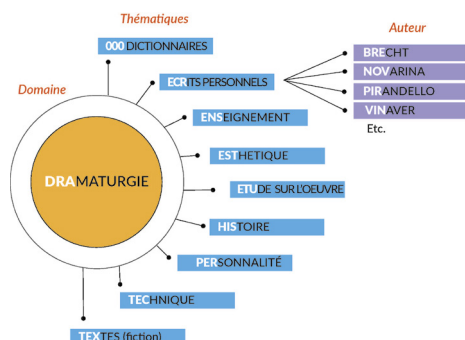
Thématiques

Auteur

Domaine

000 DICTIONNAIRES

ECRITS PERSONNELS

ENSEIGNEMENT

ESTHETIQUE

ETUDE SUR L'OEUVRE

HISTOIRE

PERSONNALITÉ

TECHNIQUE

TEXTES (fiction)

DRAMATURGIE

BRECHT

NOVARINA

PIRANDELLO

VINAVER

Etc.